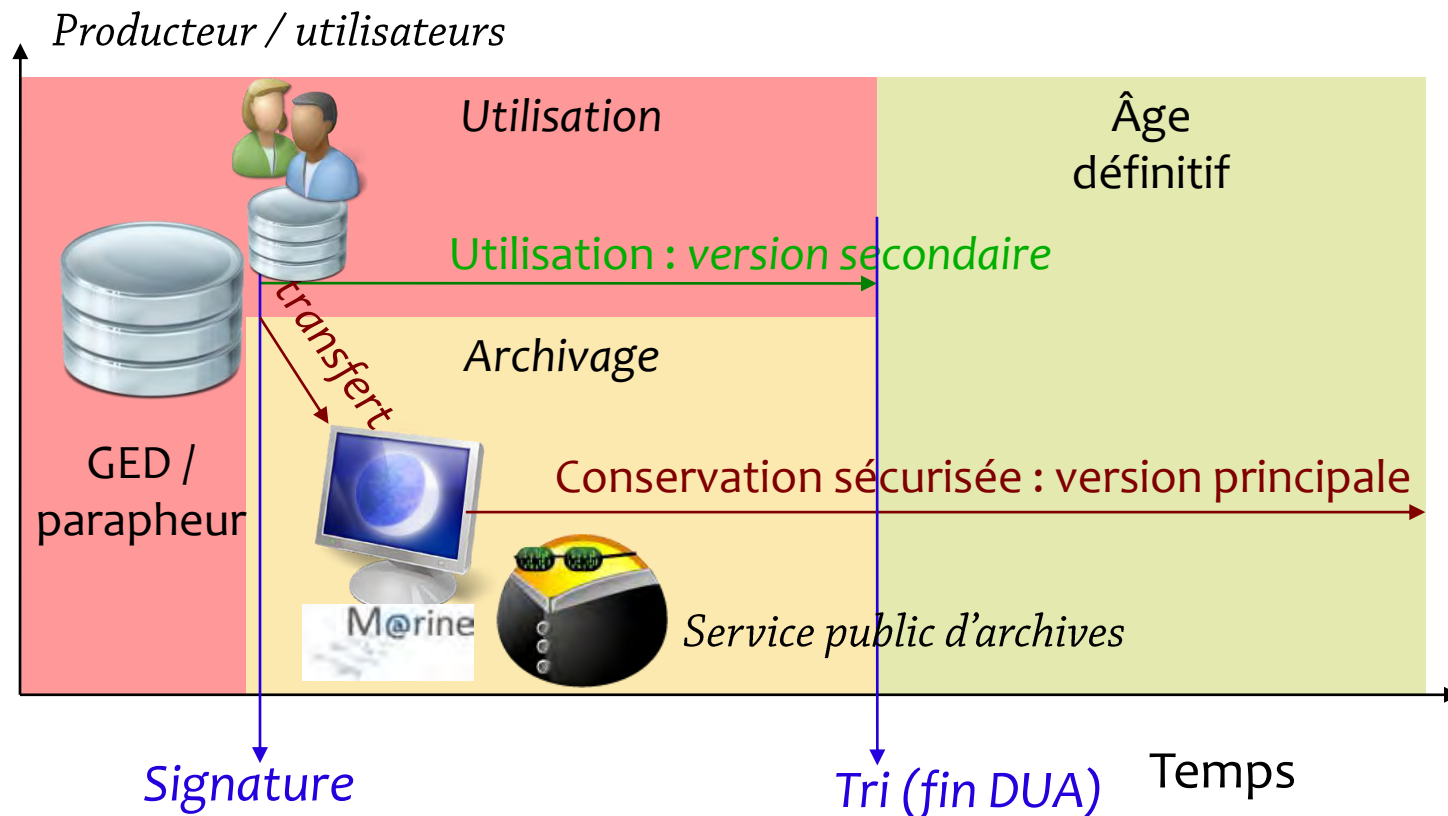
Producteur / utilisateurs

Utilisation

Âge définitif

Utilisation : version secondaire

transfert

Archivage

GED / parapheur

Conservation sécurisée : version principale

M@rine

Service public d'archives

Signature

Tri (fin DUA)

Temps